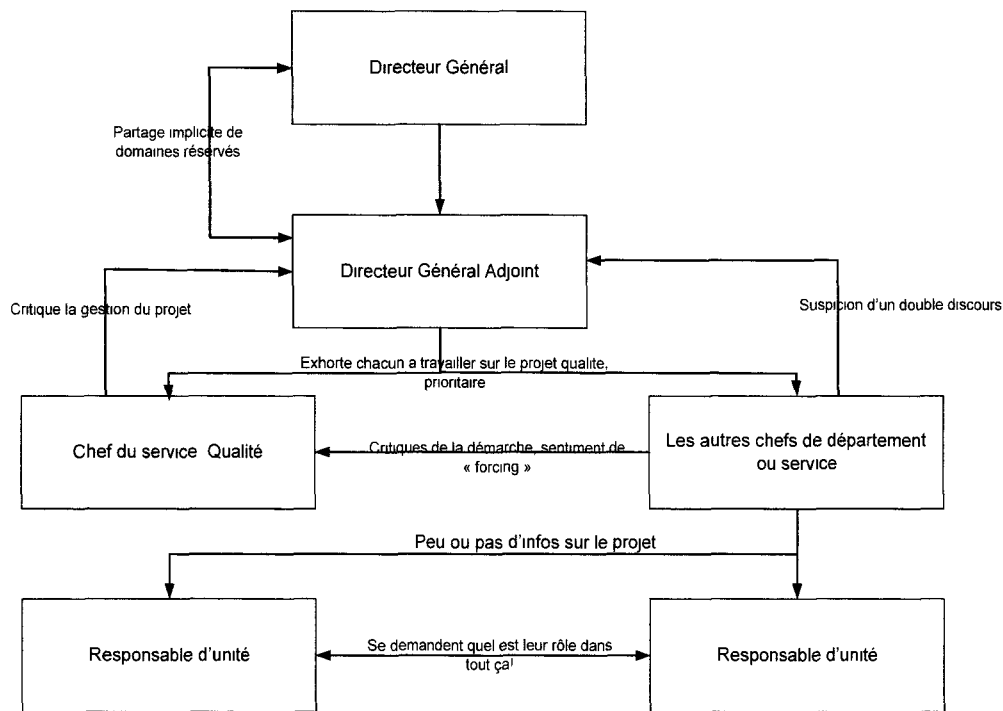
Directeur Général

Partage implicite de domaines réservés

Directeur Général Adjoint

Critique la gestion du projet

Suspicion d'un double discours

Exhorte chacun a travailler sur le projet qualite, prioritaire

Chef du service Qualité

Critiques de la démarche, sentiment de « forcing »

Les autres chefs de département ou service

Peu ou pas d'infos sur le projet

Responsable d'unité

Se demandent quel est leur rôle dans tout ça!

Responsable d'unité